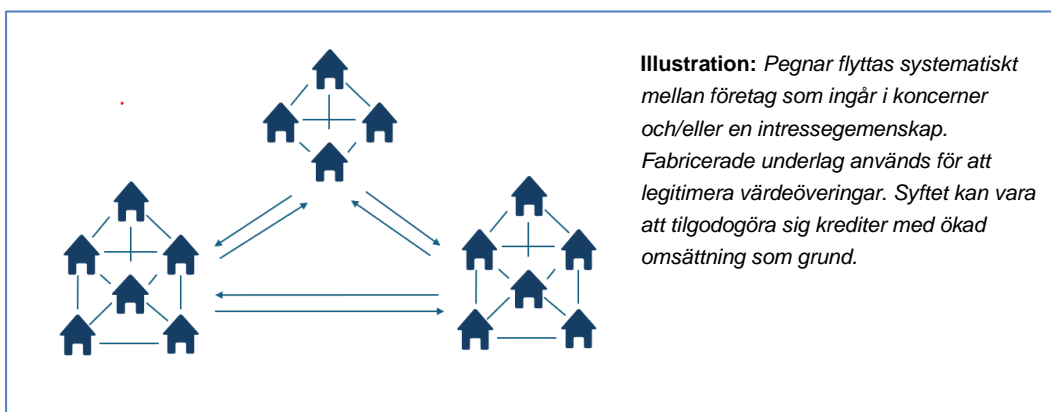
**Illustration:** *Pegnar flyttas systematiskt mellan företag som ingår i koncerner och/eller en intressegemenskap. Fabricerade underlag används för att legitimera värdeöveringar. Syftet kan vara att tilgodogöra sig krediter med ökad omsättning som grund.*